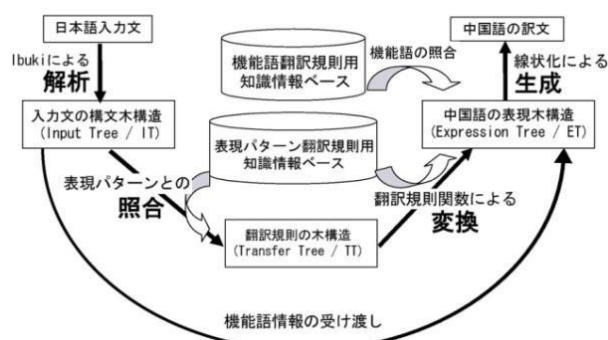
日本語入力文

Ibukiによる
解析

入力文の構文木構造
(Input Tree / IT)

機能語翻訳規則用
知識情報ベース

機能語の照合

中国語の訳文

線状化による
生成

中国語の表現木構造
(Expression Tree / ET)

表現パターン翻訳規則用
知識情報ベース

表現パターンとの
照合

翻訳規則関数による
変換

翻訳規則の木構造
(Transfer Tree / TT)

機能語情報の受け渡し